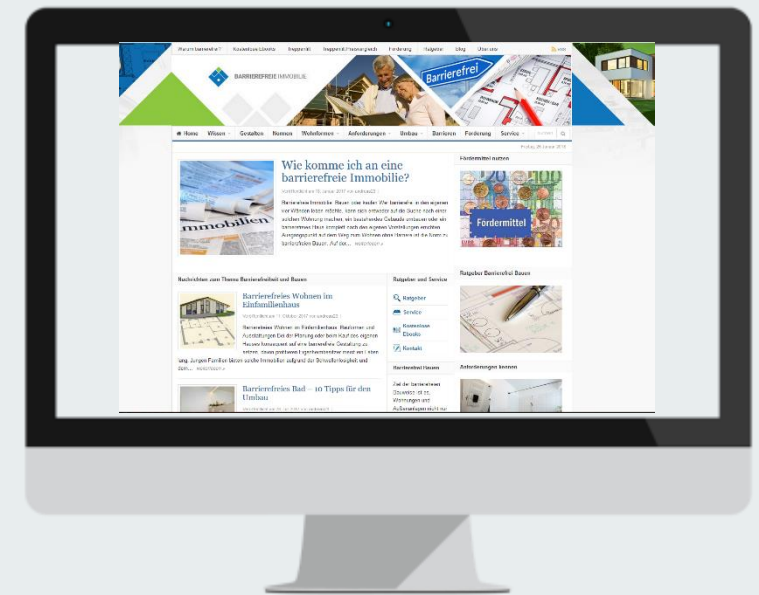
Warum barrierefrei? Kostenlose Ebooks Impressum Fördermittel Finanzvergleich Förderung Ratgeber Blog Über uns

BARRIEREFREIE IMMOBILIE

Barrierefrei

Home Wissen Gestalten Normen Wohnformen Anforderungen Umbau Barrieren Förderung Service

Freitag, 26 Januar 2018

Wie komme ich an eine barrierefreie Immobilie?

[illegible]

Barrierefreie Immobilie: Bauen oder kaufen! Wer barrierefrei in den eigenen vier Wänden leben möchte, kann sich entweder auf die Suche nach einer solchen Wohnung machen, ein bestehendes Gebäude umbauen oder ein barrierefreies Haus komplett nach den eigenen Vorstellungen errichten. Ausgangspunkt ist auf dem Weg zum Wohnen ohne Barriere ist die Suche zu barrierefreiem Bauen. Auf der... weiterlesen »

Fördermittel nutzen

Fördermittel

Nachrichten zum Thema Barrierefreiheit und Bauen

Barrierefreies Wohnen im Einfamilienhaus

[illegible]

Barrierefreies Wohnen im Einfamilienhaus: Maßnahmen und Ausstattungen bei der Planung oder beim Kauf des eigenen Hauses fokussiert auf eine barrierefreie Gestaltung zu setzen, damit späteres Eigenheimbesitzer meist mit dem lang. Jungen Familien liegen solche Immobilien aufgrund der Schwellenfreiheit und dem... weiterlesen »

Barrierefreies Bad – 10 Tipps für den Umbau

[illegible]

Ratgeber und Service

Ratgeber
Service
Kostenlose Ebooks
Kontakt

Barrierefrei Bauen

Ziel der barrierefreien Bauweise ist es, Wohnungen und Außenanlagen nicht nur

Ratgeber Barrierefrei Bauen

Anforderungen kennen